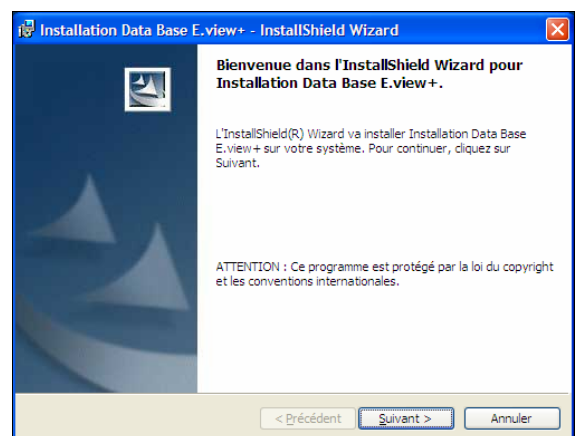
Installation Data Base E.view+ - InstallShield Wizard

Bienvenue dans l'InstallShield Wizard pour Installation Data Base E.view+.

L'InstallShield(R) Wizard va installer Installation Data Base E.view+ sur votre système. Pour continuer, cliquez sur Suivant.

ATTENTION : Ce programme est protégé par la loi du copyright et les conventions internationales.

< Précédent | Suivant > | Annuler